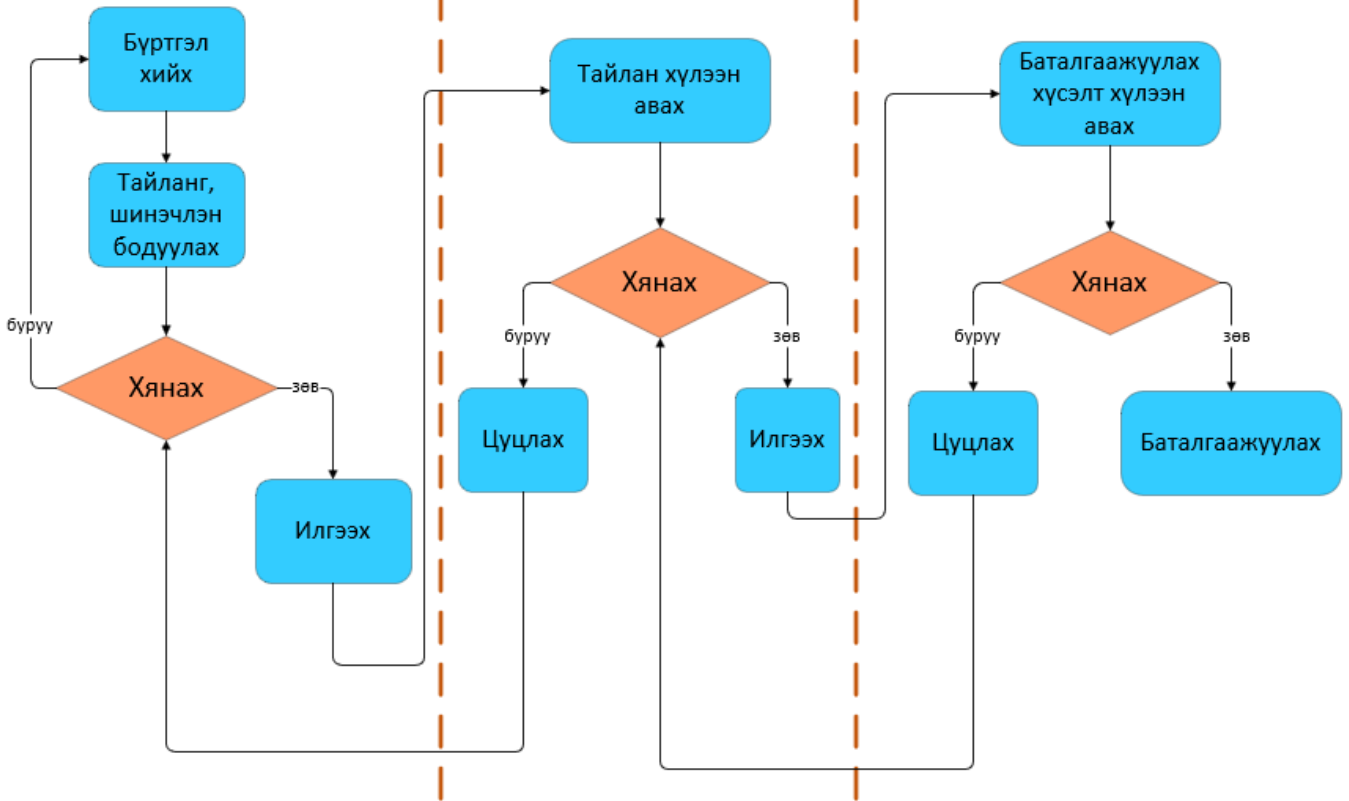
Бүртгэл хийх

Тайланг, шинэчлэн бодуулах

буруу

Хянах

зөв

Илгээх

Тайлан хүлээн авах

Хянах

буруу

зөв

Цуцлах

Илгээх

Баталгаажуулах хүсэлт хүлээн авах

Хянах

буруу

зөв

Цуцлах

Баталгаажуулах